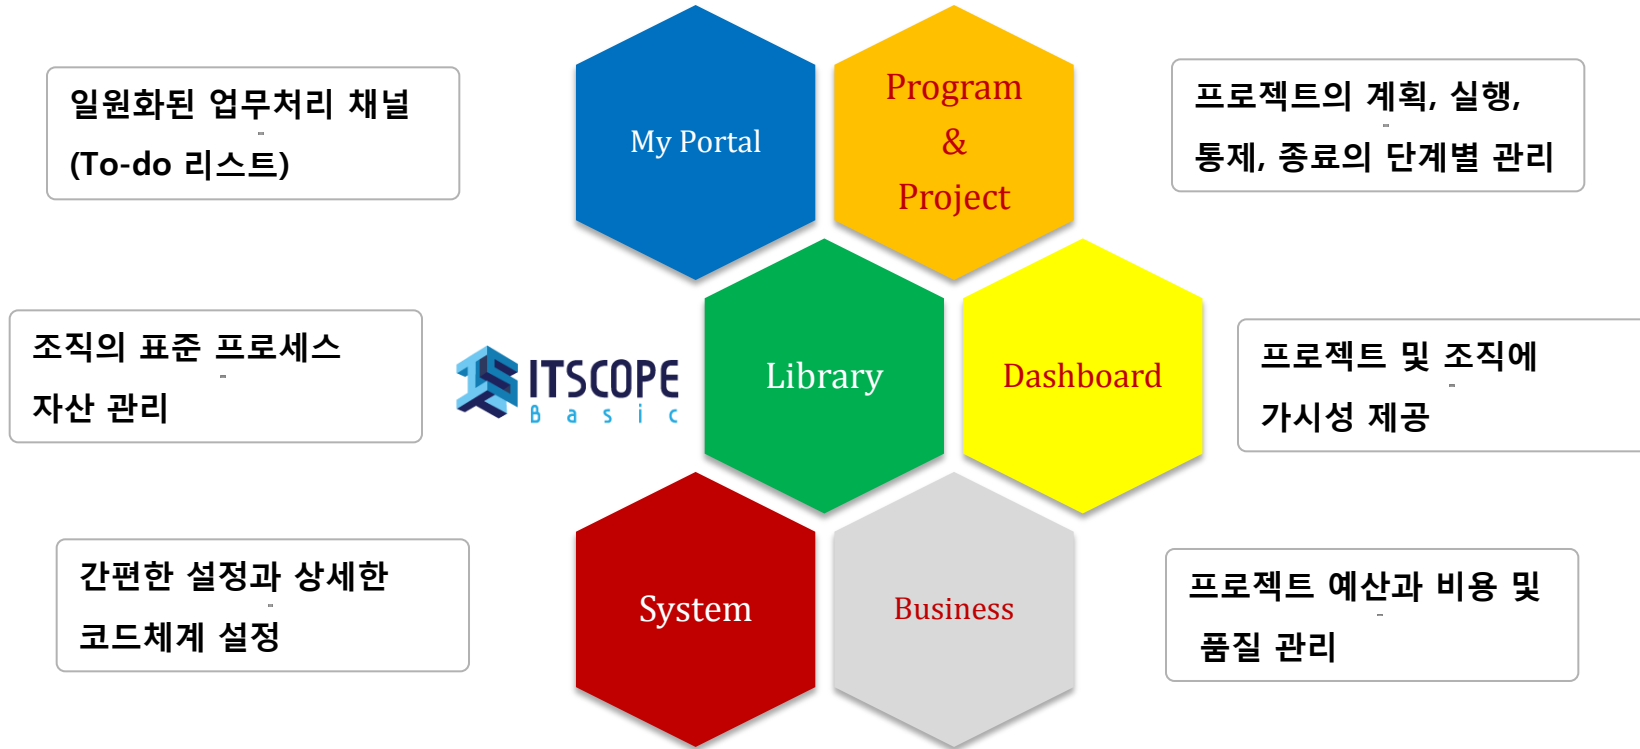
일원화된 업무처리 채널
(To-do 리스트)

My Portal

Program
&
Project

프로젝트의 계획, 실행,
통제, 종료의 단계별 관리

조직의 표준 프로세스
자산 관리

ITSCOPE
Basic

Library

Dashboard

프로젝트 및 조직에
가시성 제공

간편한 설정과 상세한
코드체계 설정

System

Business

프로젝트 예산과 비용 및
품질 관리